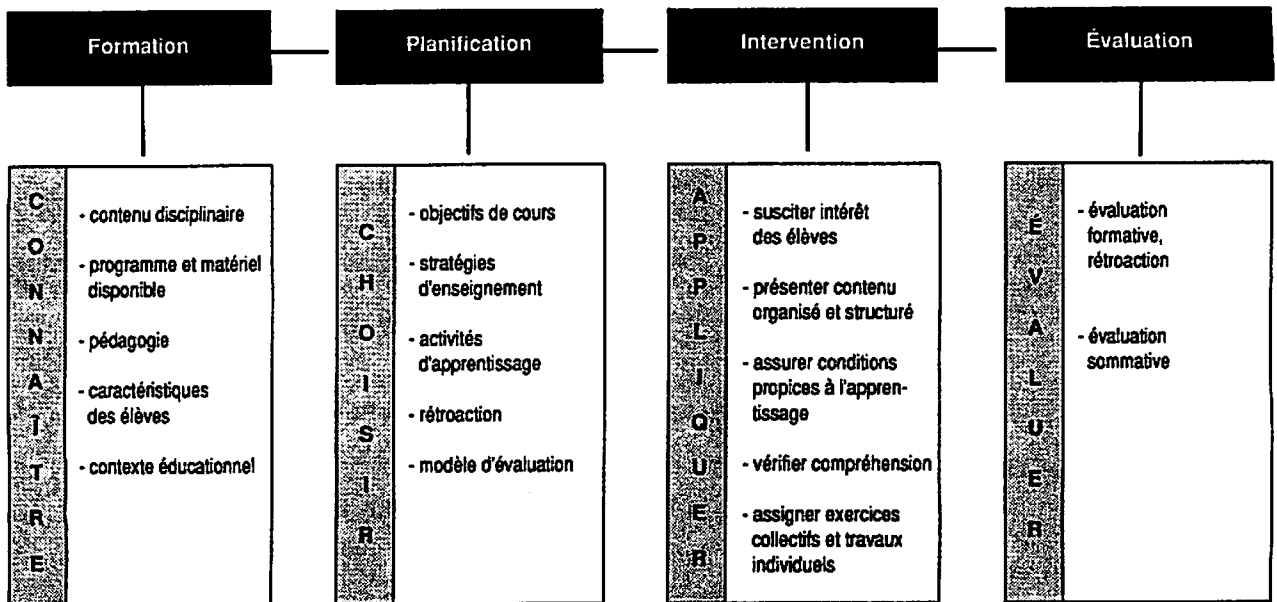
Formation

Planification

Intervention

Évaluation

C
O
N
N
A
I
T
R
E

- contenu disciplinaire

- programme et matériel disponible

- pédagogie

- caractéristiques des élèves

- contexte éducationnel

C
H
O
I
S
I
R

- objectifs de cours

- stratégies d'enseignement

- activités d'apprentissage

- rétroaction

- modèle d'évaluation

A
P
P
L
I
Q
U
E
R

- susciter intérêt des élèves

- présenter contenu organisé et structuré

- assurer conditions propices à l'apprentissage

- vérifier compréhension

- assigner exercices collectifs et travaux individuels

É
V
A
L
U
E
R

- évaluation formative, rétroaction

- évaluation sommative